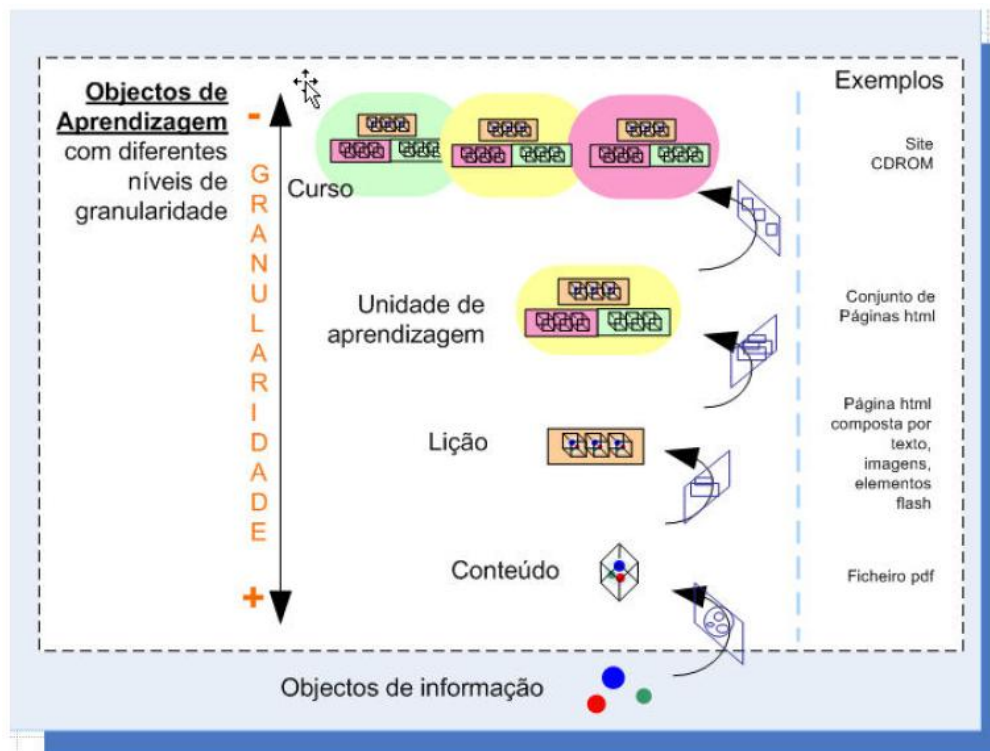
Objectos de Aprendizagem com diferentes níveis de granularidade

-

G R A N U L A R I D A D E

+

Curso

Unidade de aprendizagem

Lição

Conteúdo

Objectos de informação

Exemplos

Site CDROM

Conjunto de Páginas html

Página html composta por texto, imagens, elementos flash

Ficheiro pdf